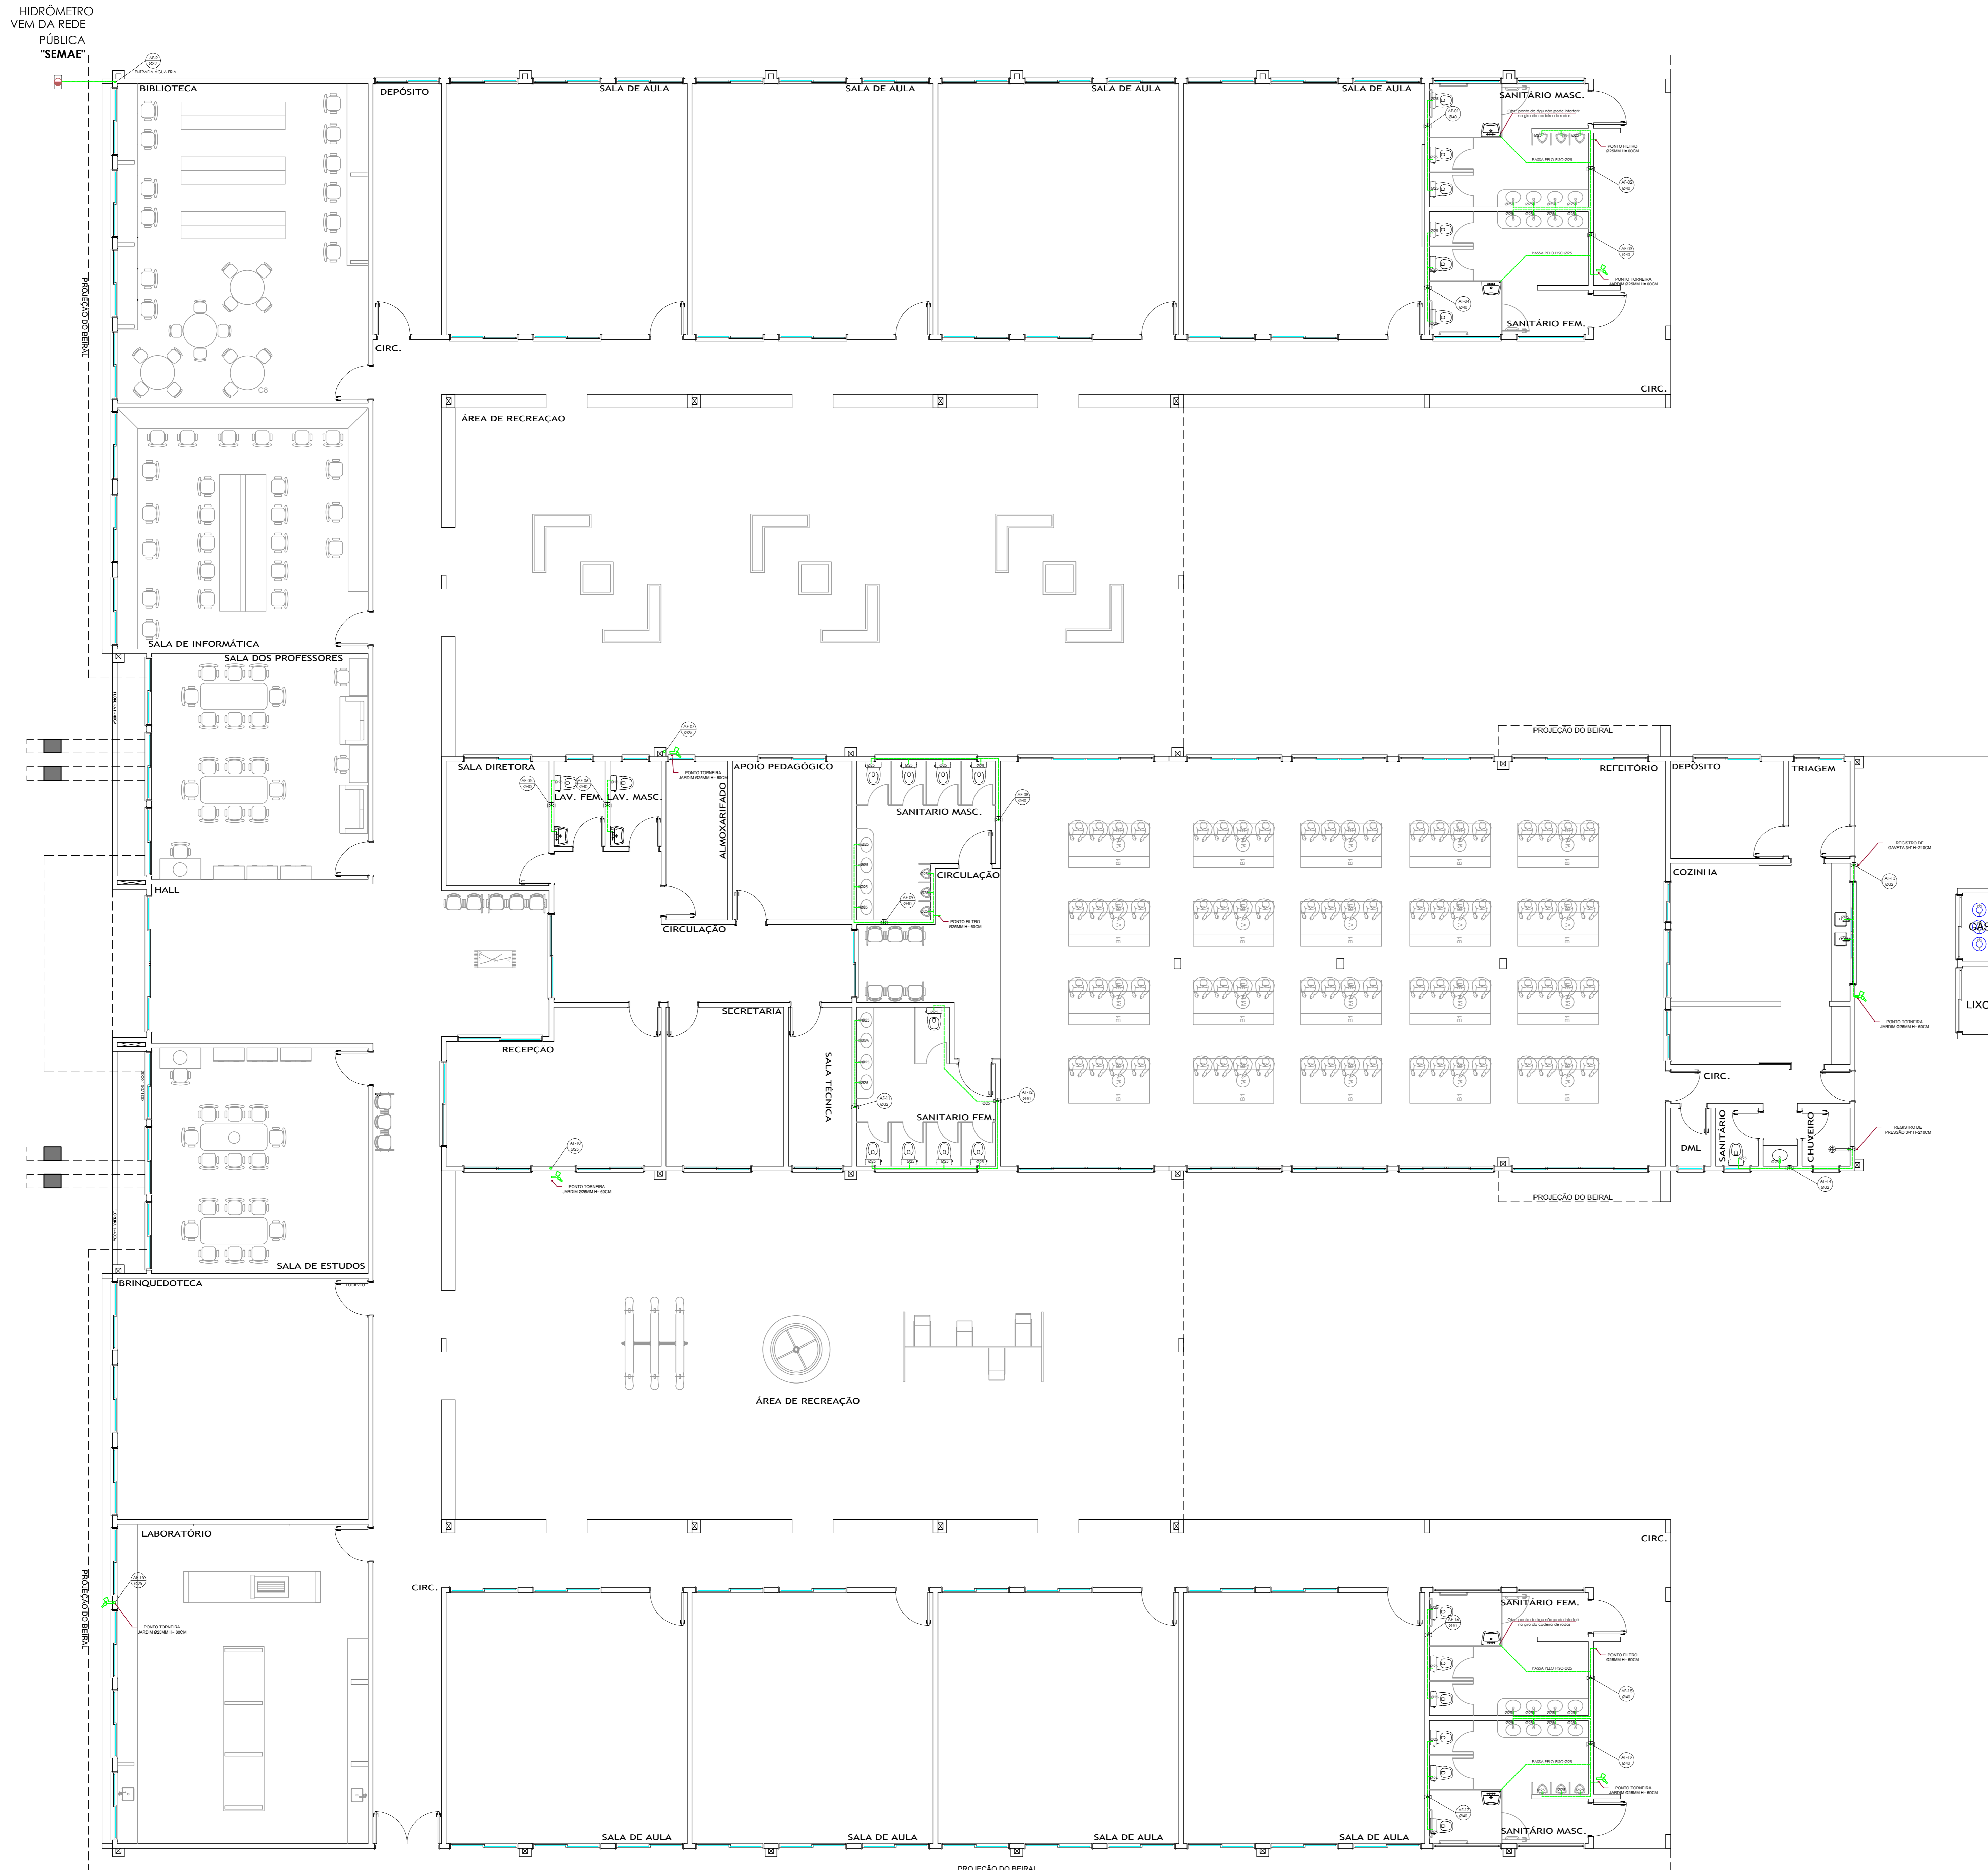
HIDRÔMETRO
VEM DA REDE
PÚBLICA
"SEMAE"

ENTRADA ÁGUA FRIA

BIBLIOTECA
DEPÓSITO
SALA DE AULA
SALA DE AULA
SALA DE AULA
SALA DE AULA
SANITÁRIO MASC.
PONTO FILTRO Ø25MM H= 60CM
PASSA PELO PISO Ø25
PASSA PELO PISO Ø25
PONTO TORNEIRA JARDIM Ø25MM H= 60CM
SANITÁRIO FEM.
CIRC.
CIRC.
PROJEÇÃO DO BEIRAL
ÁREA DE RECREAÇÃO
SALA DE INFORMÁTICA
SALA DOS PROFESSORES
PROJEÇÃO DO BEIRAL
SALA DIRETORA
LAV. FEM.
LAV. MASC.
PONTO TORNEIRA JARDIM Ø25MM H= 60CM
APOIO PEDAGÓGICO
ALMOXARIFADO
SANITARIO MASC.
REFEITÓRIO
DEPÓSITO
TRIAGEM
REGISTRO DE GAVETA 3/4" H=210CM
COZINHA
CIRCULAÇÃO
PONTO FILTRO Ø25MM H= 60CM
CIRCULAÇÃO
HALL
GÁS
LIXO
PONTO TORNEIRA JARDIM Ø25MM H= 60CM
SECRETARIA
RECEPÇÃO
SALA TÉCNICA
CIRC.
SANITARIO FEM.
DML
SANITÁRIO
CHUVEIRO
REGISTRO DE PRESSÃO 3/4" H=210CM
PONTO TORNEIRA JARDIM Ø25MM H= 60CM
PROJEÇÃO DO BEIRAL
SALA DE ESTUDOS
BRINQUEDOTECA
ÁREA DE RECREAÇÃO
LABORATÓRIO
PONTO TORNEIRA JARDIM Ø25MM H= 60CM
PROJEÇÃO DO BEIRAL
CIRC.
CIRC.
SANITÁRIO FEM.
PONTO FILTRO Ø25MM H= 60CM
PASSA PELO PISO Ø25
PASSA PELO PISO Ø25
PONTO TORNEIRA JARDIM Ø25MM H= 60CM
SALA DE AULA
SALA DE AULA
SALA DE AULA
SALA DE AULA
SANITÁRIO MASC.
PROJEÇÃO DO BEIRAL